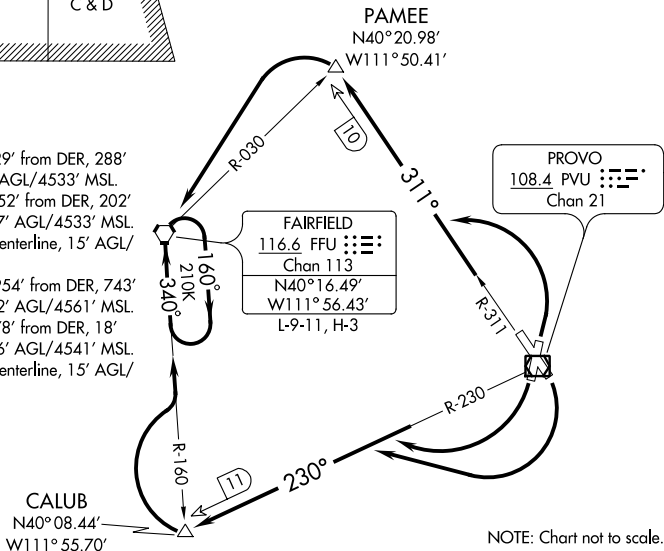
C & D

PAMEE
N40°20.98'
W111°50.41'

29' from DER, 288' AGL/4533' MSL.
52' from DER, 202'
7' AGL/4533' MSL.
enterline, 15' AGL/

954' from DER, 743'
2' AGL/4561' MSL.
78' from DER, 18'
6' AGL/4541' MSL.
enterline, 15' AGL/

R-030

10

311°

PROVO
108.4 PVU
Chan 21

FAIRFIELD
116.6 FFU
Chan 113
N40°16.49'
W111°56.43'
L-9-11, H-3

160°
210K
340°

R-311

R-230

R-160

11

230°

CALUB
N40°08.44'
W111°55.70'

NOTE: Chart not to scale.